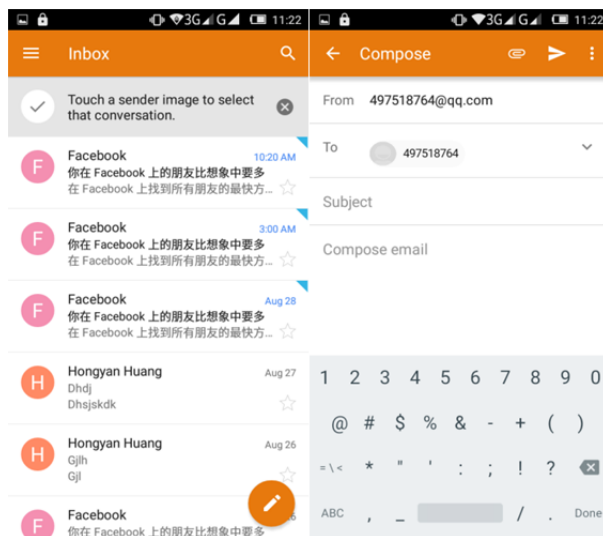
3G G 11:22

Inbox

Touch a sender image to select that conversation.

F
Facebook
10:20 AM
你在 Facebook 上的朋友比想象中要多
在 Facebook 上找到所有朋友的最快方...

F
Facebook
3:00 AM
你在 Facebook 上的朋友比想象中要多
在 Facebook 上找到所有朋友的最快方...

F
Facebook
Aug 28
你在 Facebook 上的朋友比想象中要多
在 Facebook 上找到所有朋友的最快方...

H
Hongyan Huang
Aug 27
Dhdj
Dhsjskdk

H
Hongyan Huang
Aug 26
Gjlh
Gjl

F
Facebook
你在 Facebook 上的朋友比想象中要多

3G G 11:22

Compose

From 497518764@qq.com

To 497518764

Subject

Compose email

1 2 3 4 5 6 7 8 9 0
@ # $ % & - + ( )
=\< * " ' : ; ! ?
ABC , _ / . Done